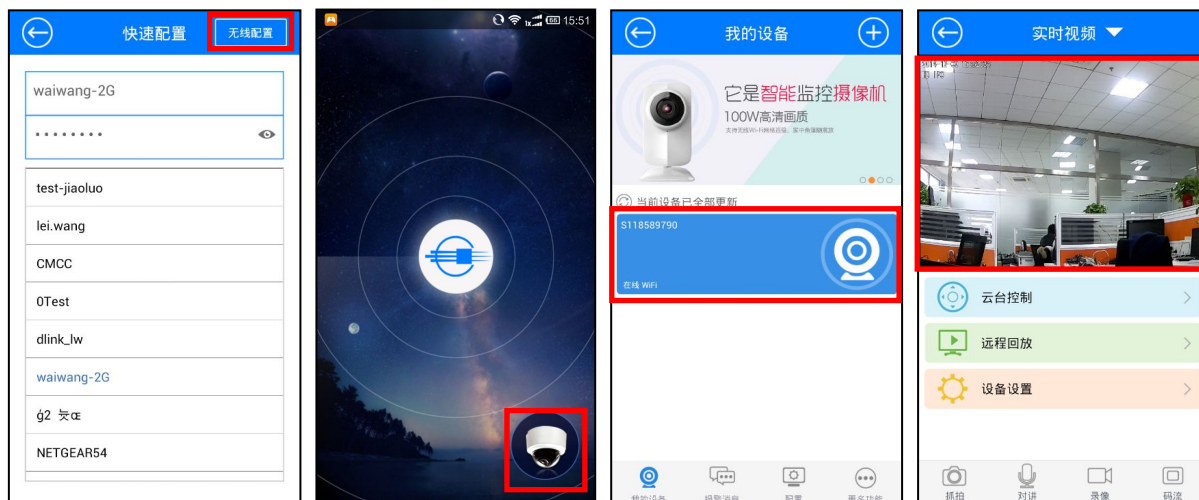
快速配置

无线配置

waiwang-2G

••••••••

test-jiaoluo

lei.wang

CMCC

0Test

dlink_lw

waiwang-2G

ģ2 娑œ

NETGEAR54

15:51

我的设备

它是智能监控摄像机

100W高清画质

支持无线Wi-Fi网络连接，家中看护随时随地

当前设备已全部更新

S118589790

在线 WiFi

我的设备

报警消息

配置

更多功能

实时视频

云台控制

远程回放

设备设置

抓拍

对讲

录像

码流